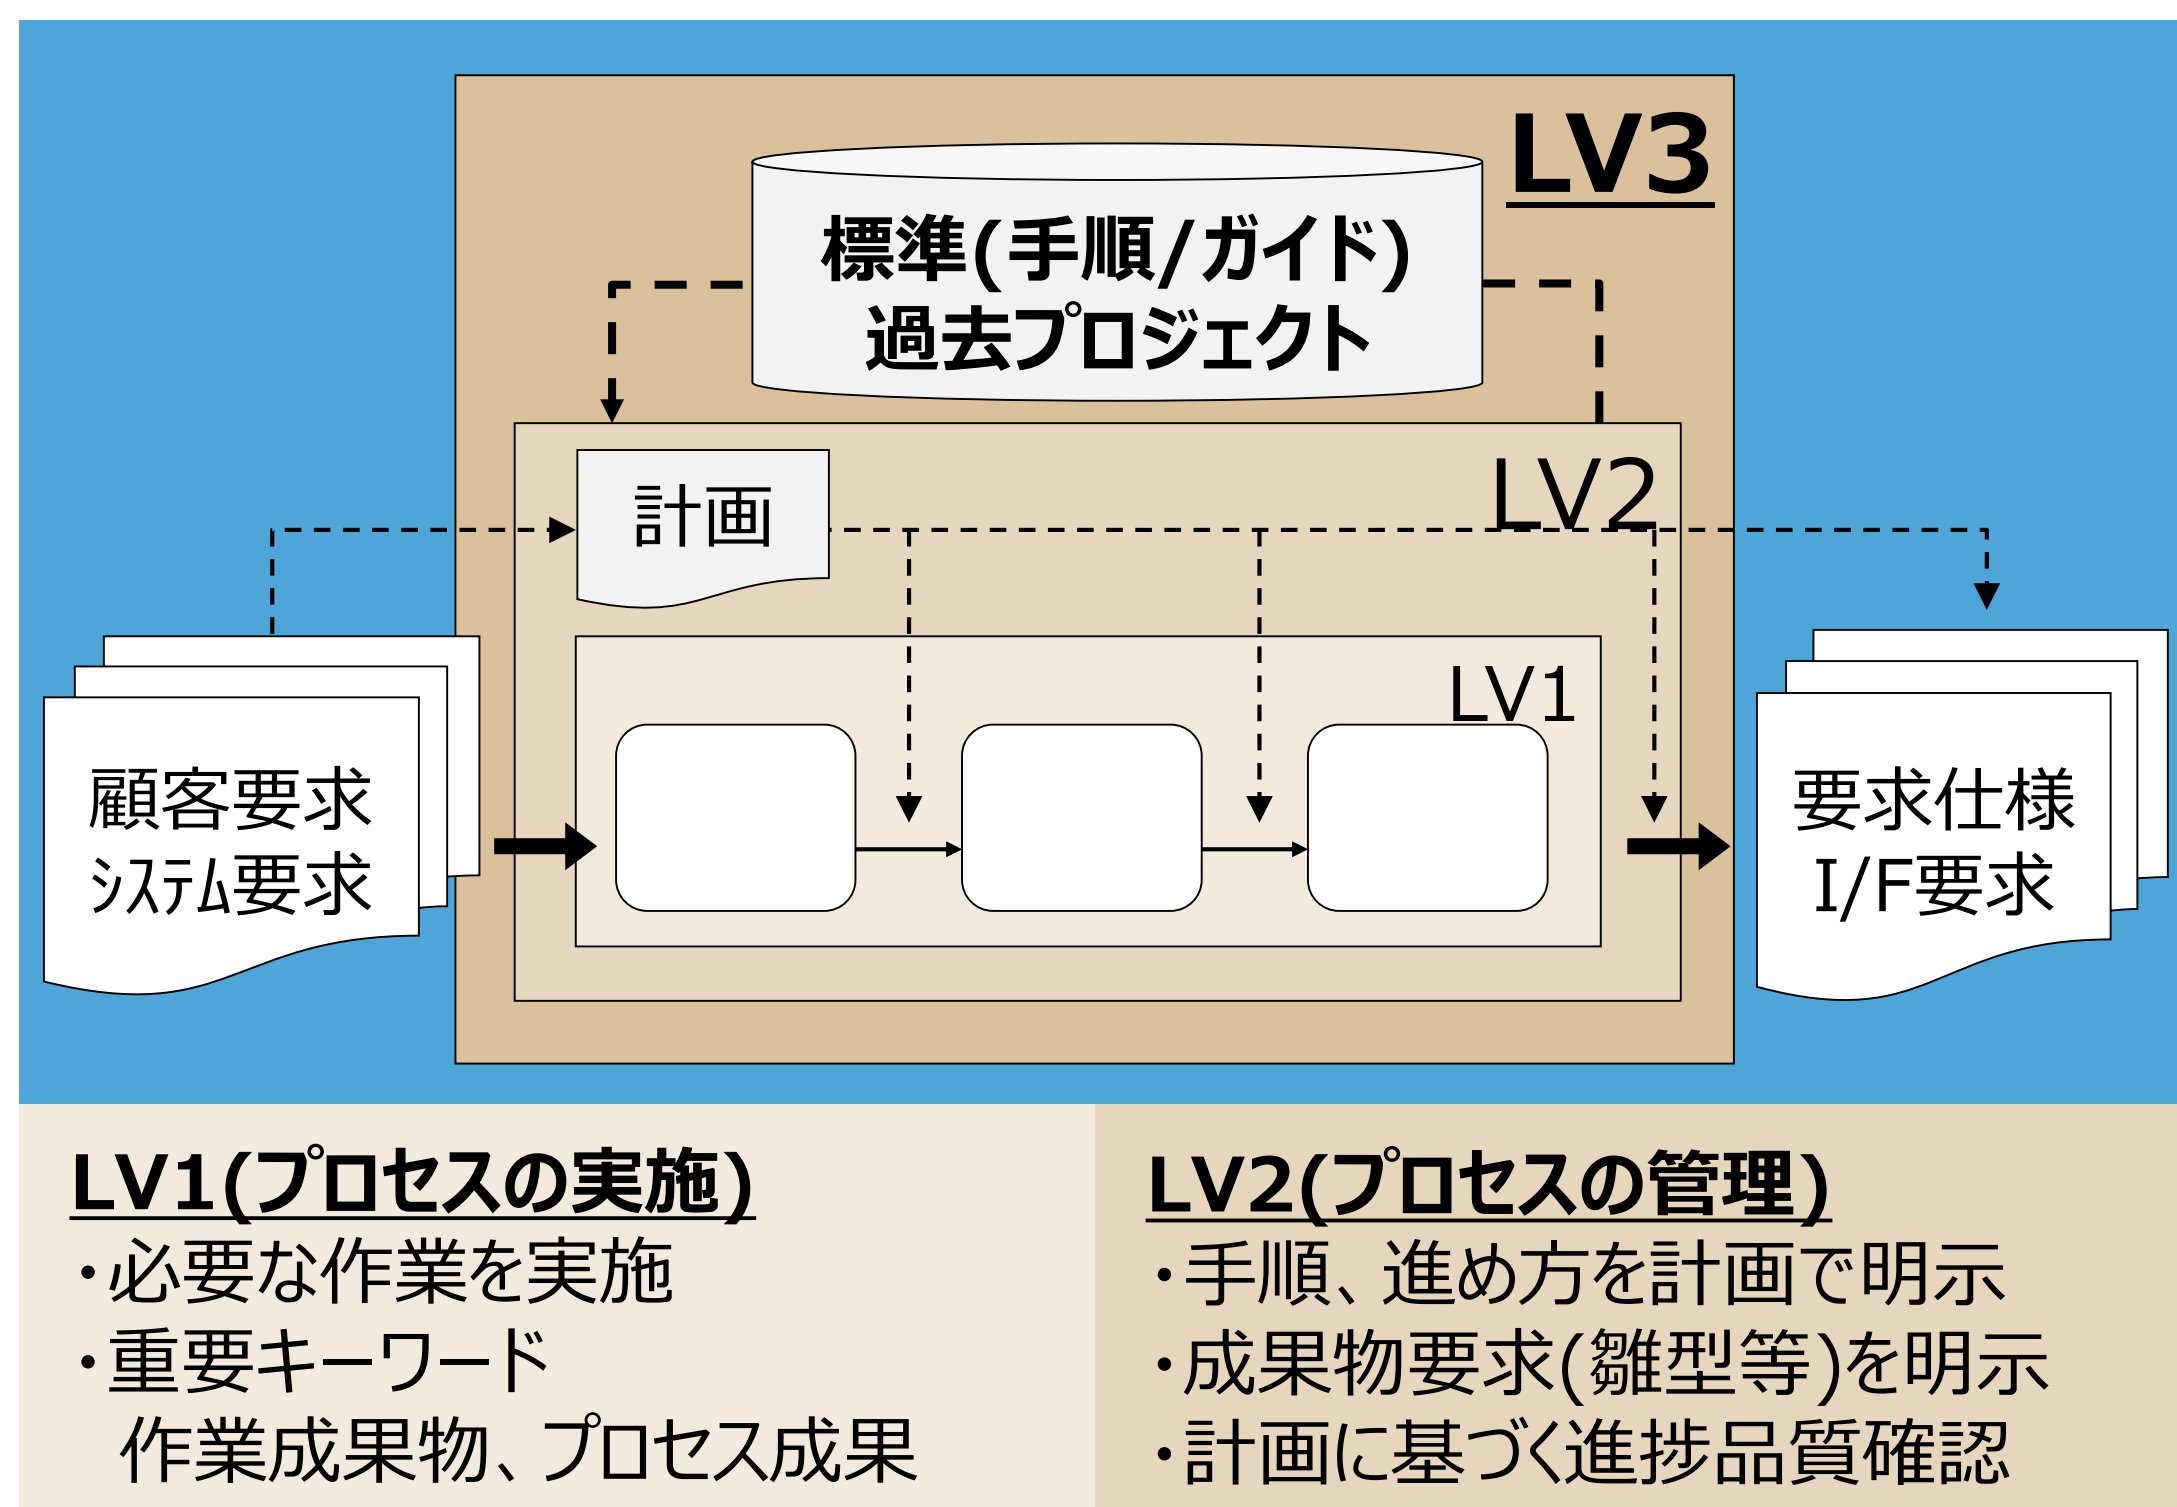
LV3

標準(手順/ガイド)
過去プロジェクト

LV2

計画

LV1

顧客要求
ｼｽﾃﾑ要求

要求仕様
I/F要求

LV1(プロセスの実施)
・必要な作業を実施
・重要キーワード
作業成果物、プロセス成果

LV2(プロセスの管理)
・手順、進め方を計画で明示
・成果物要求(雛型等)を明示
・計画に基づく進捗品質確認